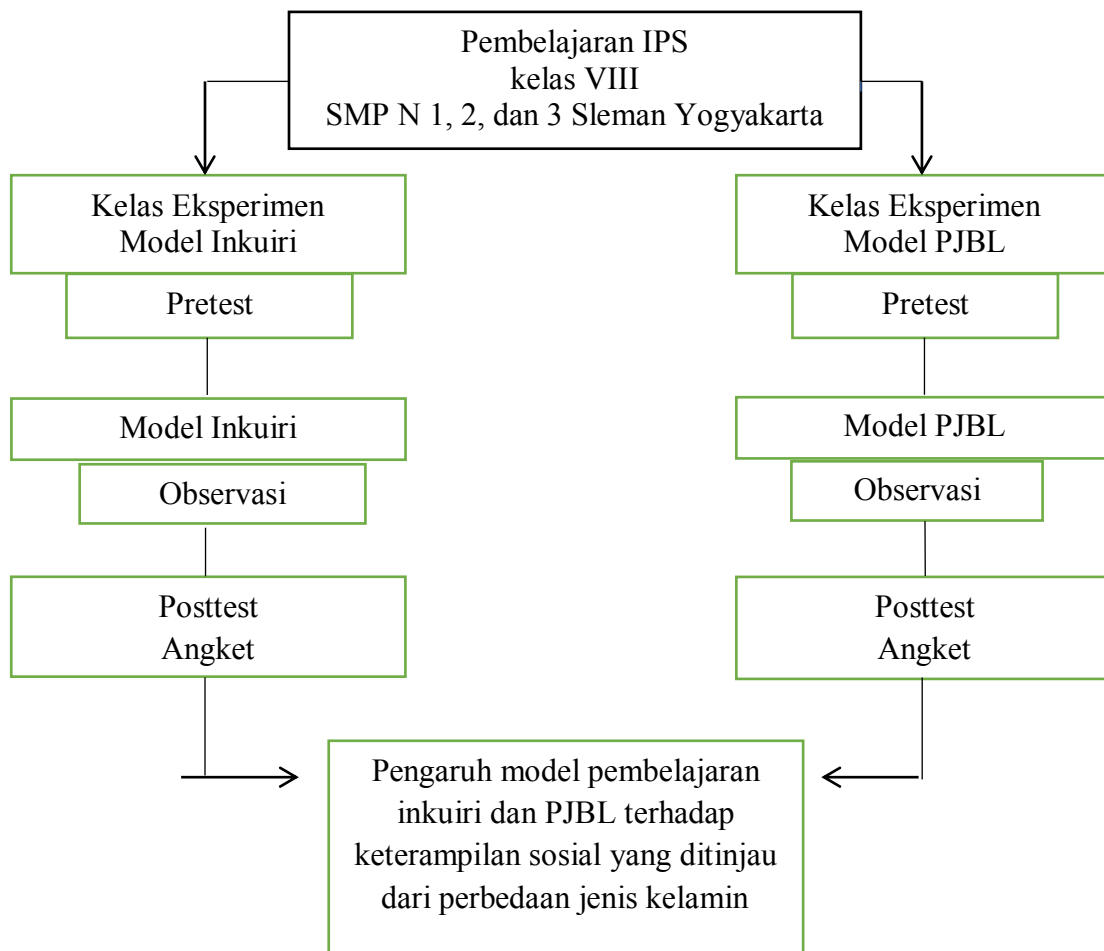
Pembelajaran IPS
kelas VIII
SMP N 1, 2, dan 3 Sleman Yogyakarta

Kelas Eksperimen
Model Inkuiri

Pretest

Model Inkuiri

Observasi

Posttest
Angket

Kelas Eksperimen
Model PJBL

Pretest

Model PJBL

Observasi

Posttest
Angket

Pengaruh model pembelajaran inkuiri dan PJBL terhadap keterampilan sosial yang ditinjau dari perbedaan jenis kelamin